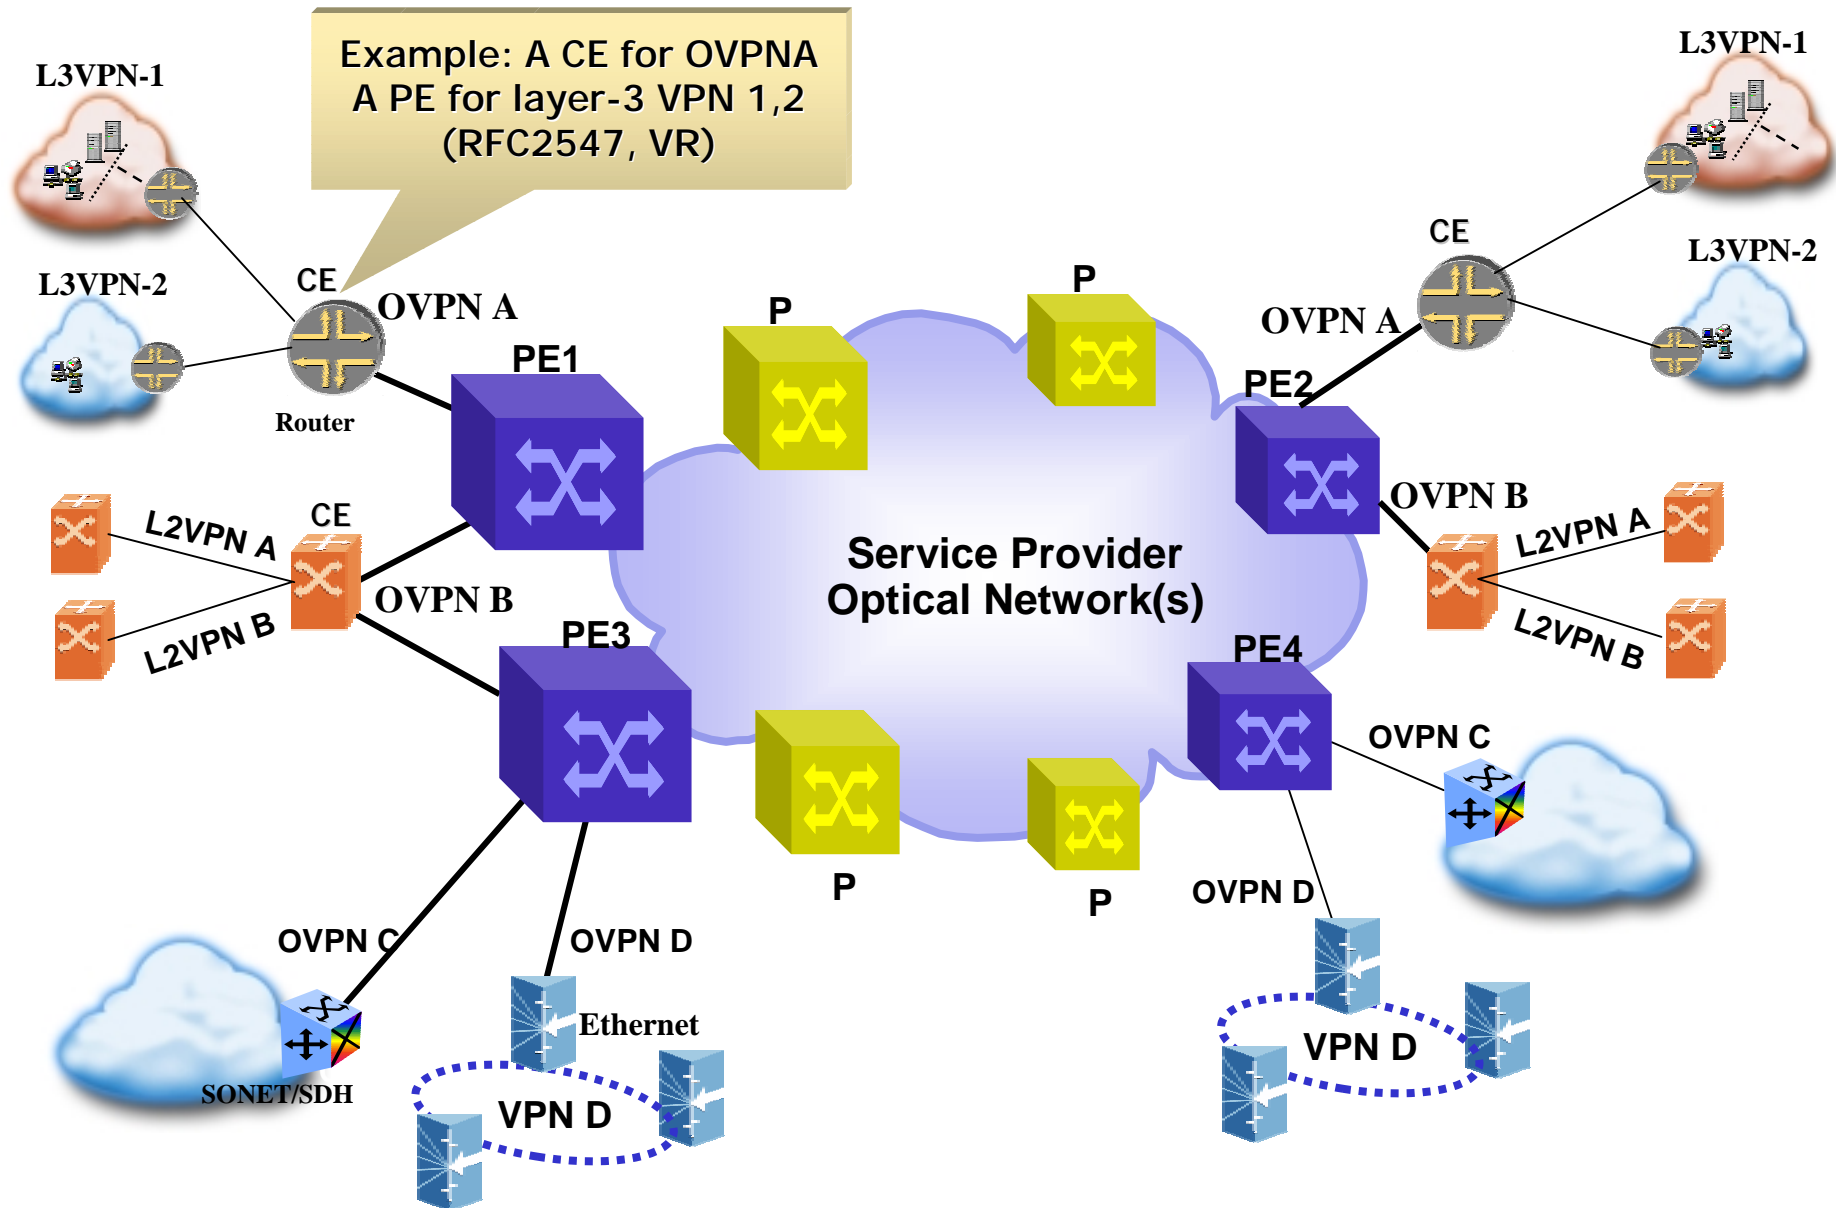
Example: A CE for OVPNA
A PE for layer-3 VPN 1,2
(RFC2547, VR)

L3VPN-1

L3VPN-2

CE

OVPN A

Router

PE1

P

P

L3VPN-1

CE

L3VPN-2

OVPN A

PE2

CE

L2VPN A

L2VPN B

OVPN B

PE3

Service Provider
Optical Network(s)

OVPN B

L2VPN A

L2VPN B

PE4

OVPN C

P

P

OVPN D

OVPN C

OVPN D

Ethernet

SONET/SDH

VPN D

VPN D